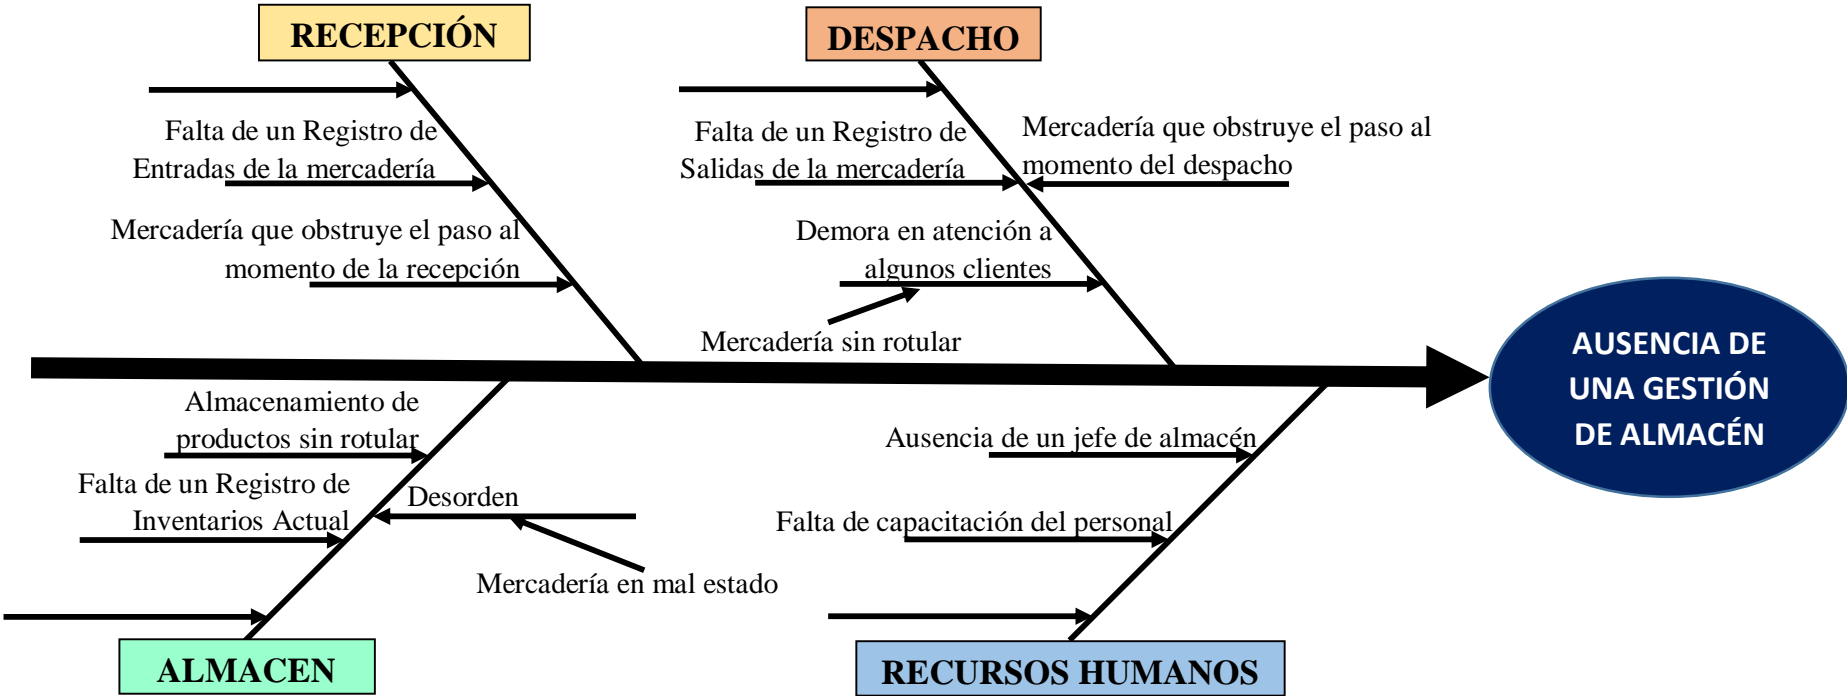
RECEPCIÓN

Falta de un Registro de Entradas de la mercadería

Mercadería que obstruye el paso al momento de la recepción

DESPACHO

Falta de un Registro de Salidas de la mercadería

Mercadería que obstruye el paso al momento del despacho

Demora en atención a algunos clientes

Mercadería sin rotular

AUSENCIA DE UNA GESTIÓN DE ALMACÉN

Almacenamiento de productos sin rotular

Falta de un Registro de Inventarios Actual

Desorden

Mercadería en mal estado

ALMACEN

Ausencia de un jefe de almacén

Falta de capacitación del personal

RECURSOS HUMANOS